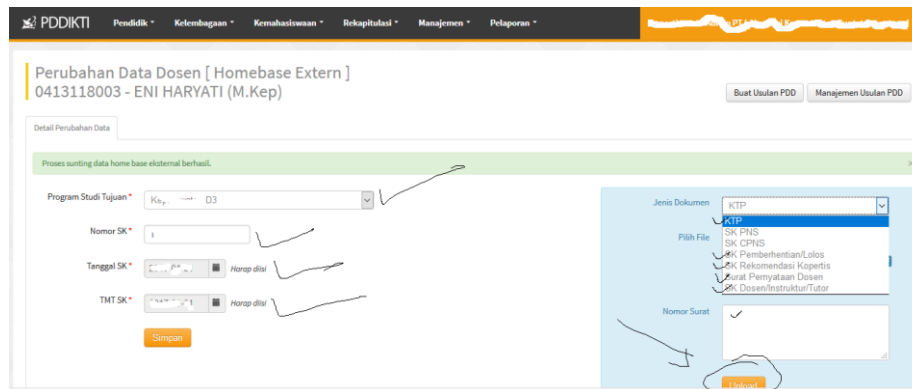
PDDIKTI Pendidik ▾ Kelembagaan ▾ Kemahasiswaan ▾ Rekapitulasi ▾ Manajemen ▾ Pelaporan ▾

Perubahan Data Dosen [ Homebase Extern ]
0413118003 - ENI HARYATI (M.Kep)

Buat Usulan PDD Manajemen Usulan PDD

Detail Perubahan Data

Proses sunting data home base eksternal berhasil.

Program Studi Tujuan * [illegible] D3

Nomor SK * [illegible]

Tanggal SK * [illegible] Harap diisi

TMT SK * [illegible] Harap diisi

Simpan

Jenis Dokumen KTP

KTP
SK PNS
SK CPNS
SK Pemberhentian/Lolos
SK Rekomendasi Kopertis
Surat Pernyataan Dosen
SK Dosen/Instruktur/Tutor

Pilih File

Nomor Surat

Upload